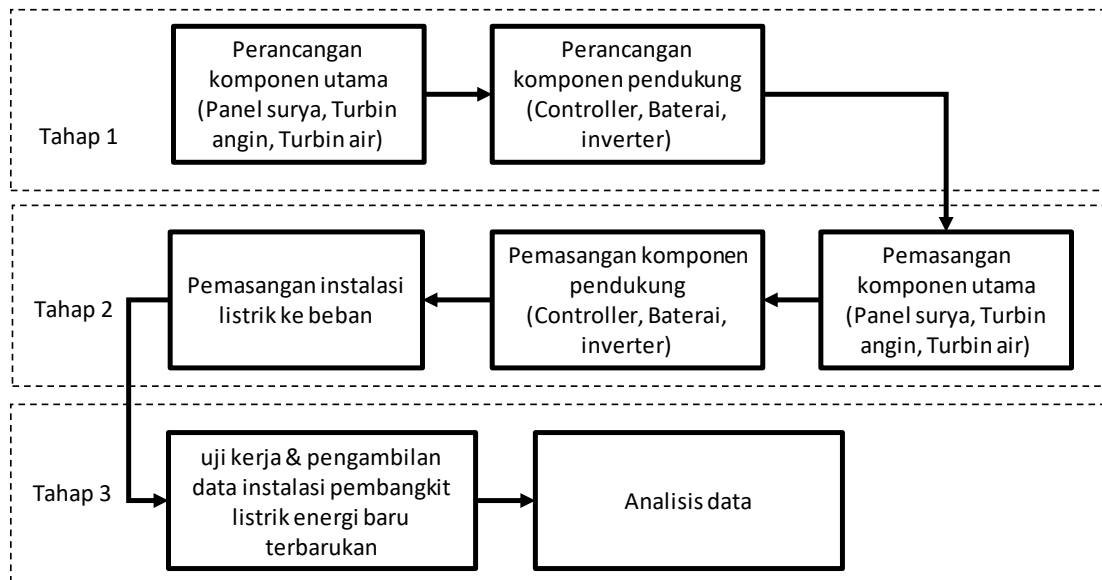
Tahap 1

Perancangan komponen utama (Panel surya, Turbin angin, Turbin air)

Perancangan komponen pendukung (Controller, Baterai, inverter)

Tahap 2

Pemasangan komponen utama (Panel surya, Turbin angin, Turbin air)

Pemasangan komponen pendukung (Controller, Baterai, inverter)

Pemasangan instalasi listrik ke beban

Tahap 3

uji kerja & pengambilan data instalasi pembangkit listrik energi baru terbarukan

Analisis data